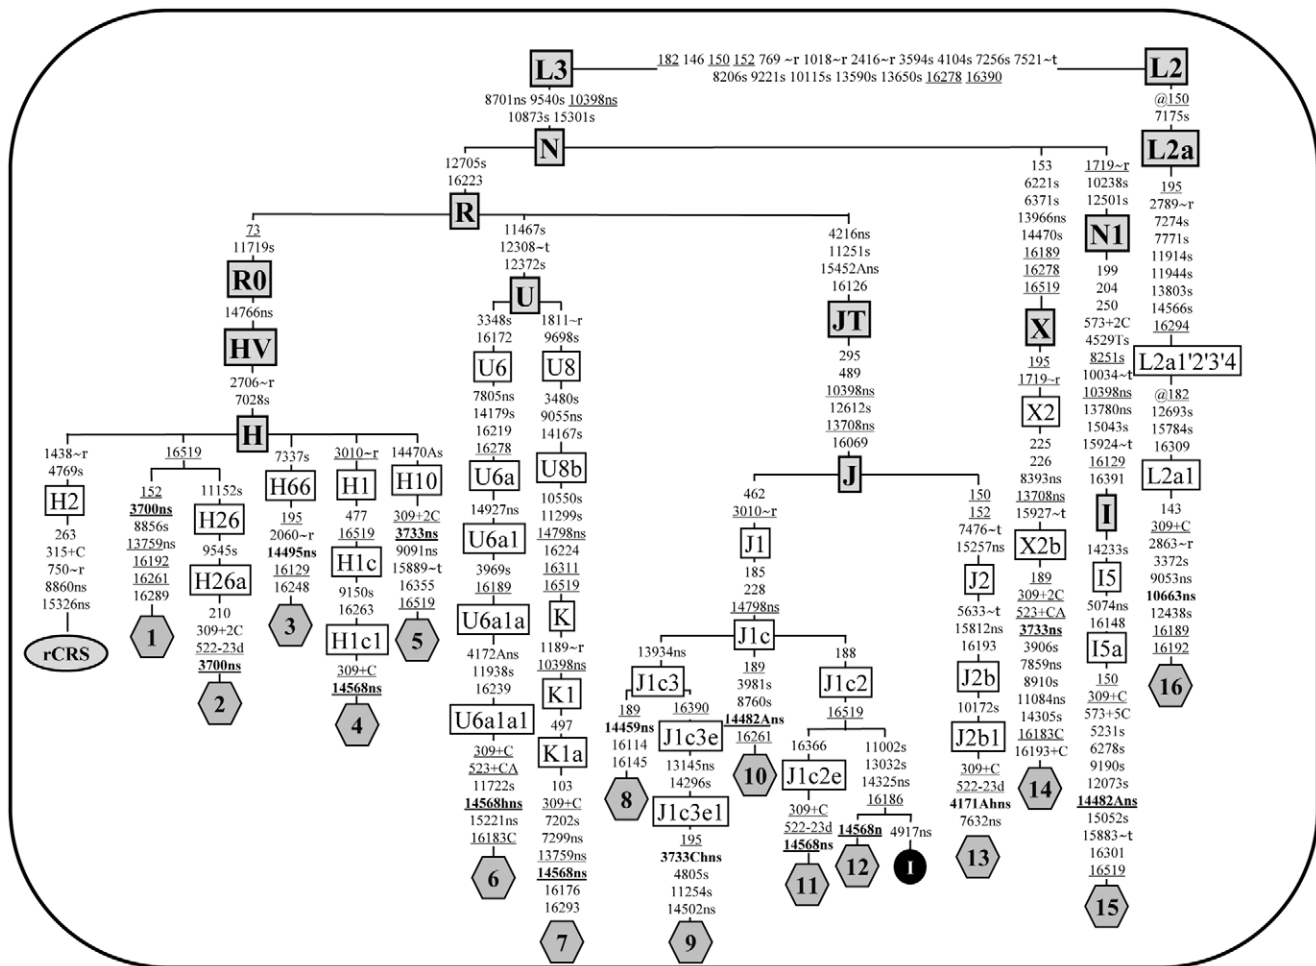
L3

182 146 150 152 769 ~r 1018~r 2416~r 3594s 4104s 7256s 7521~t 8206s 9221s 10115s 13590s 13650s 16278 16390

L2

8701ns 9540s 10398ns 10873s 15301s

@150 7175s

N

L2a

12705s 16223

153 6221s 6371s 13966ns 14470s 16189 16278 16519

1719~r 10238s 12501s

195 2789~r 7274s 7771s 11914s 11944s 13803s 14566s 16294

R

11467s 12308~t 12372s

4216ns 11251s 15452Ans 16126

N1

73 11719s

R0

14766ns

HV

2706~r 7028s

U

3348s 16172

1811~r 9698s

JT

X

199 204 250 573+2C 4529Ts 8251s 10034~t 10398ns 13780ns 15043s 15924~t 16129 16391

L2a1'2'3'4

@182 12693s 15784s 16309

L2a1

143 309+C 2863~r 3372s 9053ns 10663ns 12438s 16189 16192

16

U6

U8

295 489 10398ns 12612s 13708ns 16069

195 1719~r

X2

225 226 8393ns 13708ns 15927~t

X2b

189 309+2C 523+CA 3733ns 3906s 7859ns 8910s 11084ns 14305s 16183C 16193+C

14

7805ns 14179s 16219 16278

U6a

14927ns

U6a1

3969s 16189

U6a1a

4172Ans 11938s 16239

U6a1a1

309+C 523+CA 11722s 14568hns 15221ns 16183C

6

3480s 9055ns 14167s

U8b

10550s 11299s 14798ns 16224 16311 16519

K

1189~r 10398ns

K1

497

K1a

103 309+C 7202s 7299ns 13759ns 14568ns 16176 16293

7

H

1438~r 4769s

H2

263 315+C 750~r 8860ns 15326ns

rCRS

16519

152 3700ns 8856s 13759ns 16192 16261 16289

1

11152s

H26

9545s

H26a

210 309+2C 522-23d 3700ns

2

7337s

H66

195 2060~r 14495ns 16129 16248

3

3010~r

H1

477 16519

H1c

9150s 16263

H1c1

309+C 14568ns

4

14470As

H10

309+2C 3733ns 9091ns 15889~t 16355 16519

5

J

462 3010~r

J1

185 228 14798ns

J1c

13934ns

J1c3

189 14459ns 16114 16145

8

16390

J1c3e

13145ns 14296s

J1c3e1

195 3733Chns 4805s 11254s 14502ns

9

189 3981s 8760s 14482Ans 16261

10

188

J1c2

16519

16366

J1c2e

309+C 522-23d 14568ns

11

11002s 13032s 14325ns 16186

14568n

12

4917ns

I

150 152 7476~t 15257ns

J2

5633~t 15812ns 16193

J2b

10172s

J2b1

309+C 522-23d 4171Ahns 7632ns

13

I

14233s

I5

5074ns 16148

I5a

150 309+C 573+5C 5231s 6278s 9190s 12073s 14482Ans 15052s 15883~t 16301 16519

15